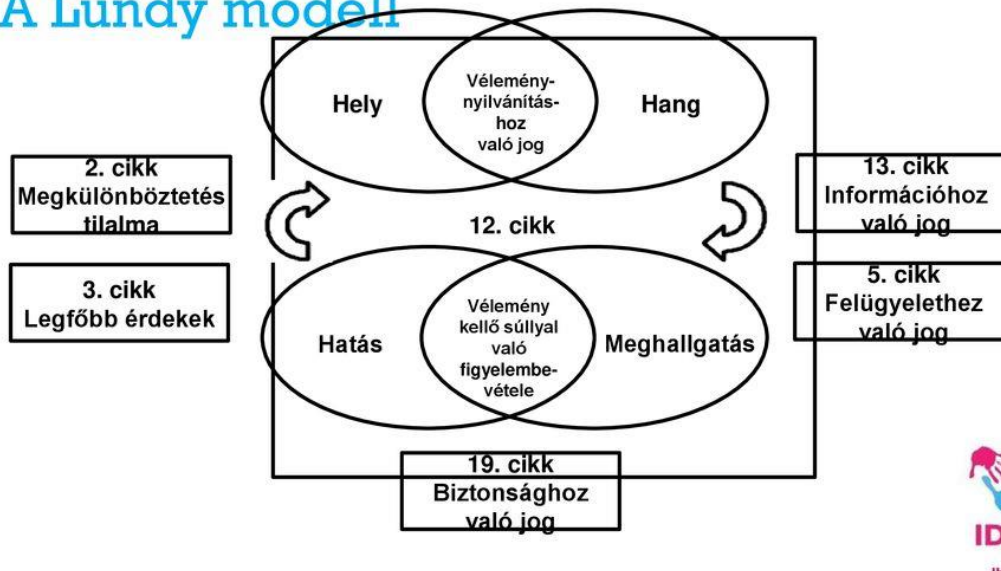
A Lundy modell

Hely

Vélemény-nyilvánításhoz való jog

Hang

2. cikk
Megkülönböztetés tilalma

12. cikk

13. cikk
Információhoz való jog

3. cikk
Legfőbb érdekek

Hatás

Vélemény kellő súllyal való figyelembevétele

Meghallgatás

5. cikk
Felügyelethez való jog

19. cikk
Biztonsághoz való jog

ID